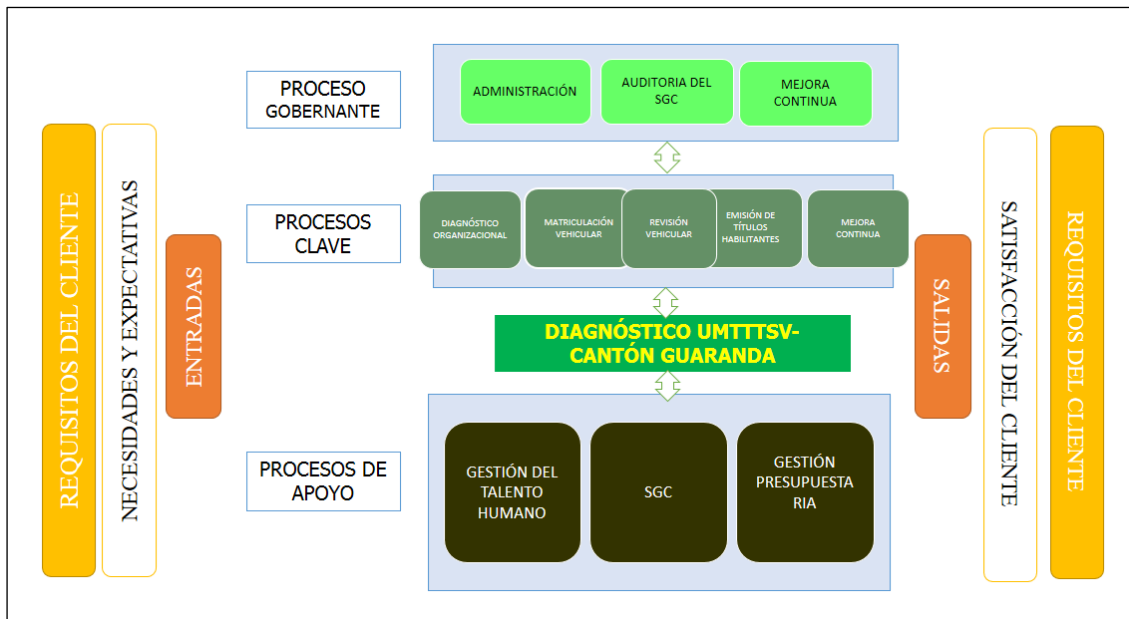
REQUISITOS DEL CLIENTE

NECESIDADES Y EXPECTATIVAS

ENTRADAS

PROCESO GOBERNANTE

ADMINISTRACIÓN

AUDITORIA DEL SGC

MEJORA CONTINUA

PROCESOS CLAVE

DIAGNÓSTICO ORGANIZACIONAL

MATRICULACIÓN VEHICULAR

REVISIÓN VEHICULAR

EMISIÓN DE TÍTULOS HABILITANTES

MEJORA CONTINUA

DIAGNÓSTICO UMTTTSV-CANTÓN GUARANDA

PROCESOS DE APOYO

GESTIÓN DEL TALENTO HUMANO

SGC

GESTIÓN PRESUPUESTA RIA

SALIDAS

SATISFACCIÓN DEL CLIENTE

REQUISITOS DEL CLIENTE